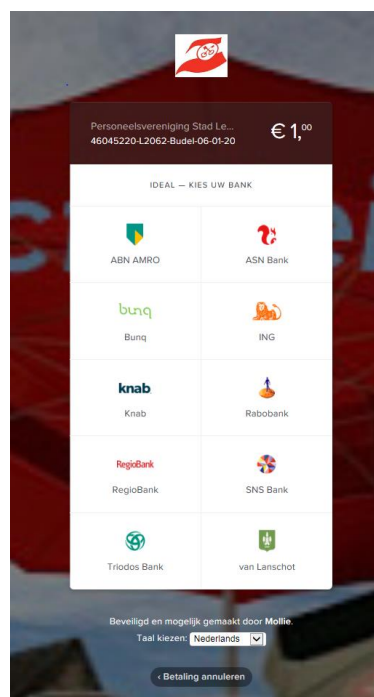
Personeelsvereniging Stad Le...
46045220-L2062-Budel-06-01-20

€ 1,$^{00}$

IDEAL — KIES UW BANK

ABN AMRO

ASN Bank

bunq

Bunq

ING

knab

Knab

Rabobank

RegioBank

RegioBank

SNS Bank

Triodos Bank

van Lanschot

Beveiligd en mogelijk gemaakt door Mollie.

Taal kiezen: Nederlands

‹ Betaling annuleren